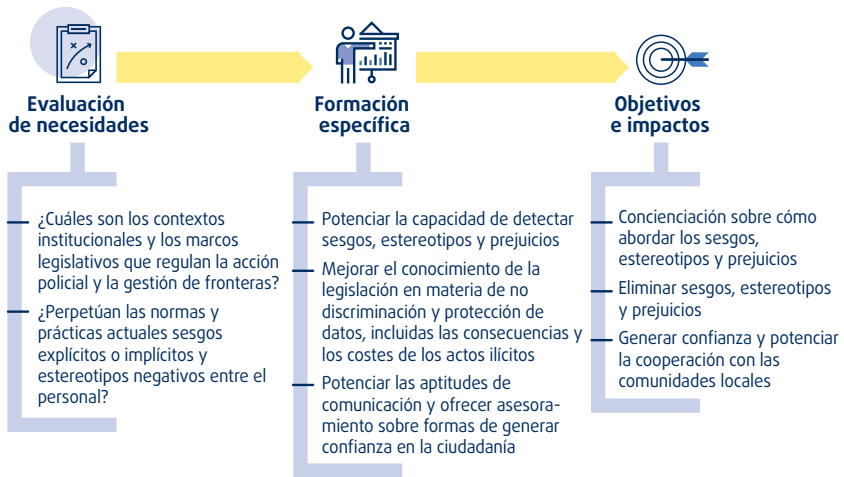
Evaluación de necesidades

Formación específica

Objetivos e impactos

¿Cuáles son los contextos institucionales y los marcos legislativos que regulan la acción policial y la gestión de fronteras?

¿Perpetúan las normas y prácticas actuales sesgos explícitos o implícitos y estereotipos negativos entre el personal?

Potenciar la capacidad de detectar sesgos, estereotipos y prejuicios

Mejorar el conocimiento de la legislación en materia de no discriminación y protección de datos, incluidas las consecuencias y los costes de los actos ilícitos

Potenciar las aptitudes de comunicación y ofrecer asesoramiento sobre formas de generar confianza en la ciudadanía

Concienciación sobre cómo abordar los sesgos, estereotipos y prejuicios

Eliminar sesgos, estereotipos y prejuicios

Generar confianza y potenciar la cooperación con las comunidades locales